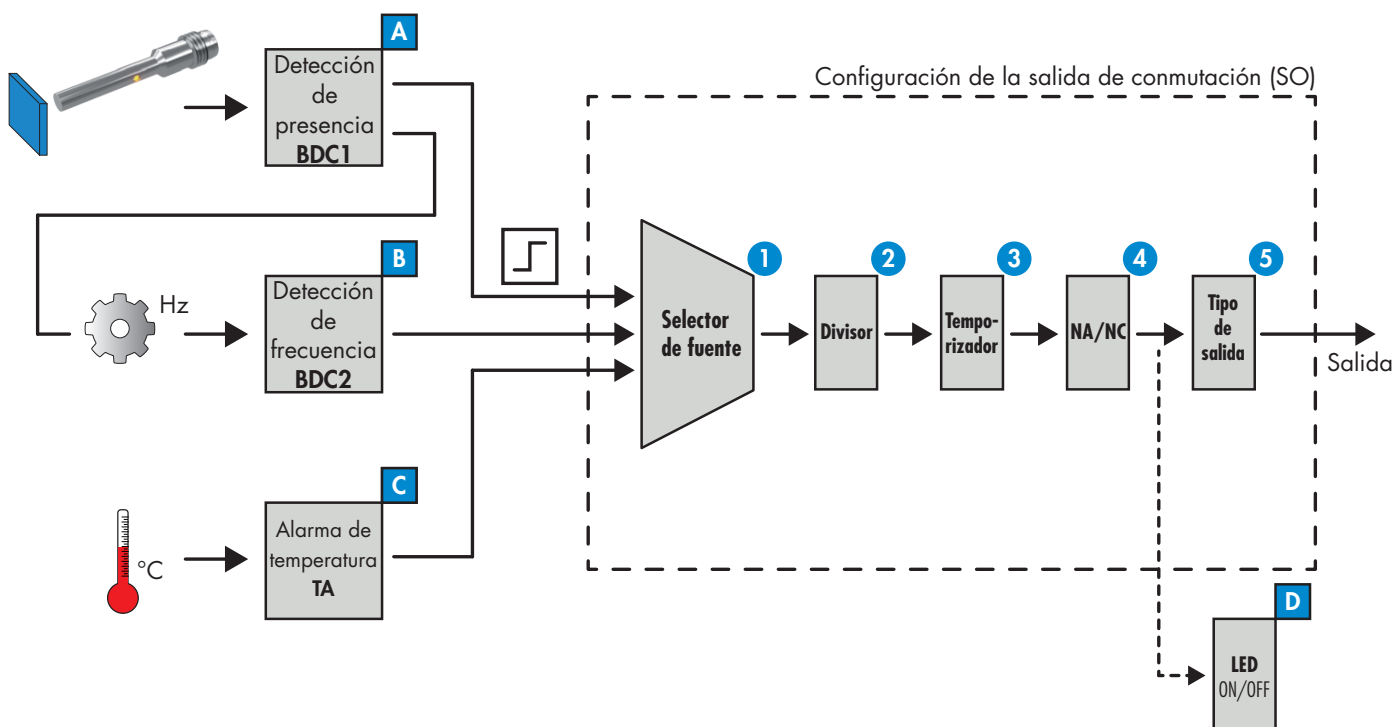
A
Detección de presencia
BDC1

Configuración de la salida de conmutación (SO)

Hz

B
Detección de frecuencia
BDC2

1
Selector de fuente

2
Divisor

3
Temporizador

4
NA/NC

5
Tipo de salida

Salida

°C

C
Alarma de temperatura
TA

D
LED
ON/OFF